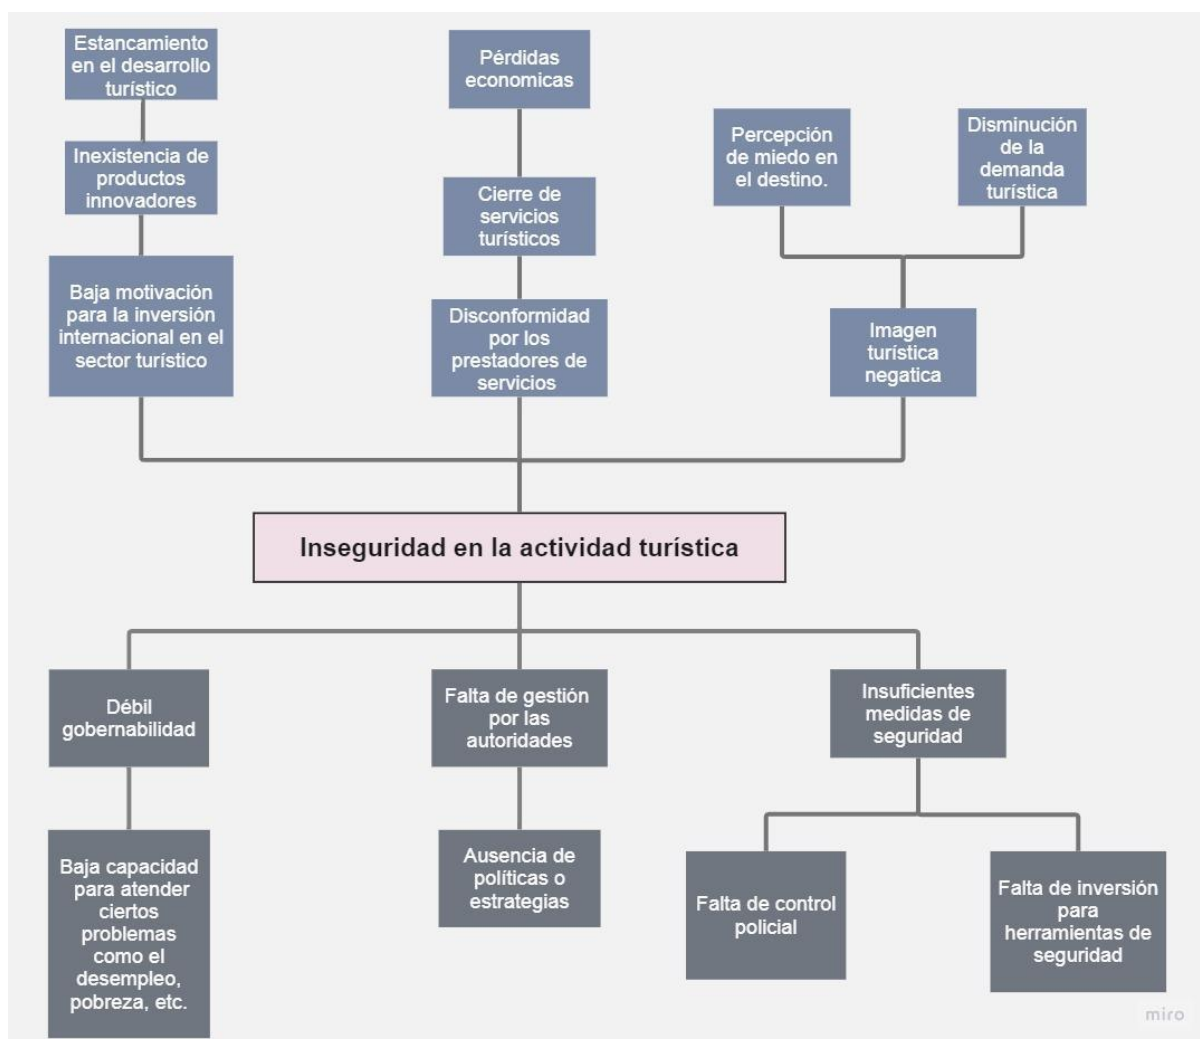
Estancamiento en el desarrollo turístico

Inexistencia de productos innovadores

Baja motivación para la inversión internacional en el sector turístico

Pérdidas economicas

Cierre de servicios turísticos

Disconformidad por los prestadores de servicios

Percepción de miedo en el destino.

Disminución de la demanda turística

Imagen turística negatica

Inseguridad en la actividad turística

Débil gobernabilidad

Baja capacidad para atender ciertos problemas como el desempleo, pobreza, etc.

Falta de gestión por las autoridades

Ausencia de políticas o estrategias

Insuficientes medidas de seguridad

Falta de control policial

Falta de inversión para herramientas de seguridad

miro